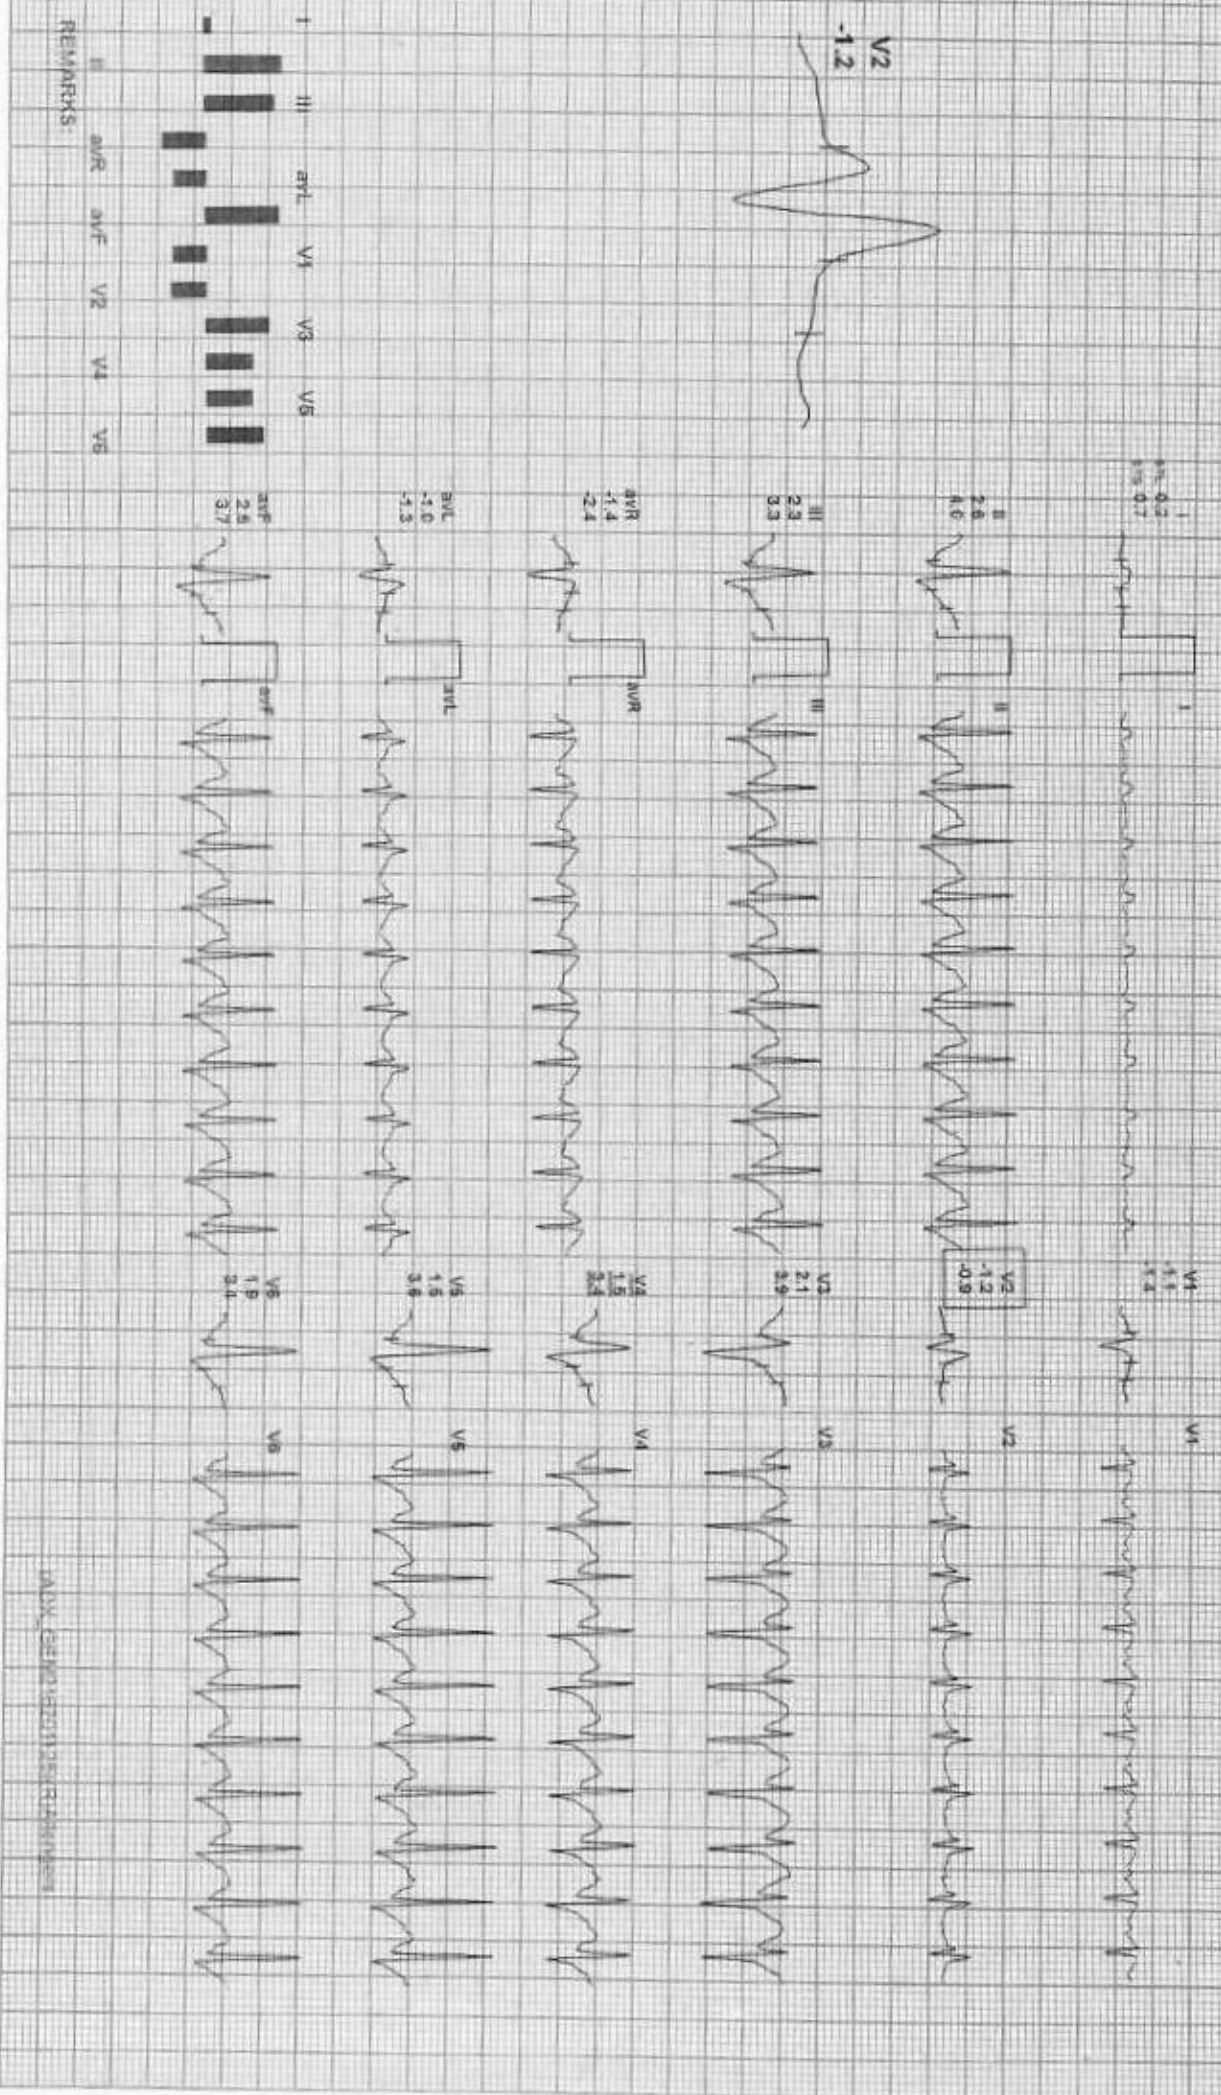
V2
-1.2

I
II
III
aVL
V1
V3
V5

II
aVR
aVF
V2
V4
V6

REMARKS

I
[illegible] 0.7

II
2.6
4.0

III
2.3
3.3

aVR
-1.4
-2.4

aVL
-1.0
-1.3

aVF
2.5
3.7

I
II
III
aVR
aVL
aVF

V1
1.1
1.4

V2
-1.2
-0.9

V3
2.1
3.9

V4
1.5
3.4

V5
1.5
3.6

V6
1.9
3.4

V1
V2
V3
V4
V5
V6

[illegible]